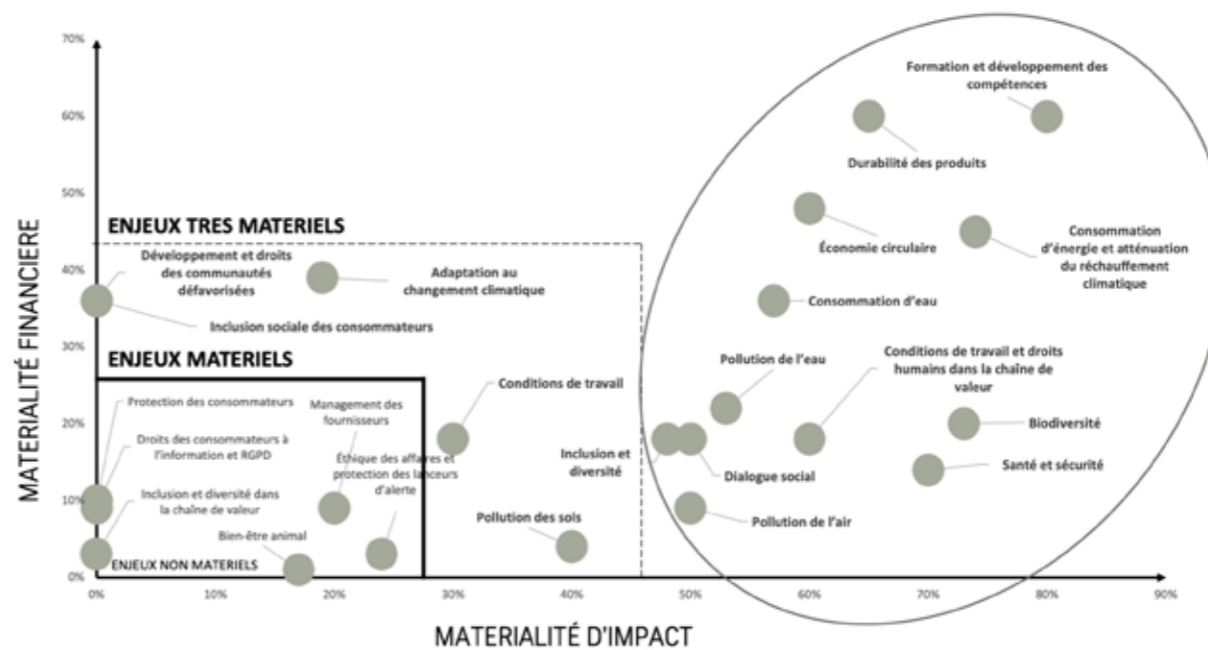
70%
60%
50%
40%
30%
20%
10%
0%

MATERIALITÉ FINANCIERE

ENJEUX TRES MATERIELS

ENJEUX MATERIELS

ENJEUX NON MATERIELS

Développement et droits des communautés défavorisées

Adaptation au changement climatique

Inclusion sociale des consommateurs

Protection des consommateurs

Droits des consommateurs à l'information et RGPD

Inclusion et diversité dans la chaîne de valeur

Bien-être animal

Management des fournisseurs

Éthique des affaires et protection des lanceurs d'alerte

Conditions de travail

Pollution des sols

Inclusion et diversité

Formation et développement des compétences

Durabilité des produits

Économie circulaire

Consommation d'énergie et atténuation du réchauffement climatique

Consommation d'eau

Pollution de l'eau

Conditions de travail et droits humains dans la chaîne de valeur

Biodiversité

Dialogue social

Santé et sécurité

Pollution de l'air

0% 10% 20% 30% 40% 50% 60% 70% 80% 90%

MATERIALITÉ D'IMPACT